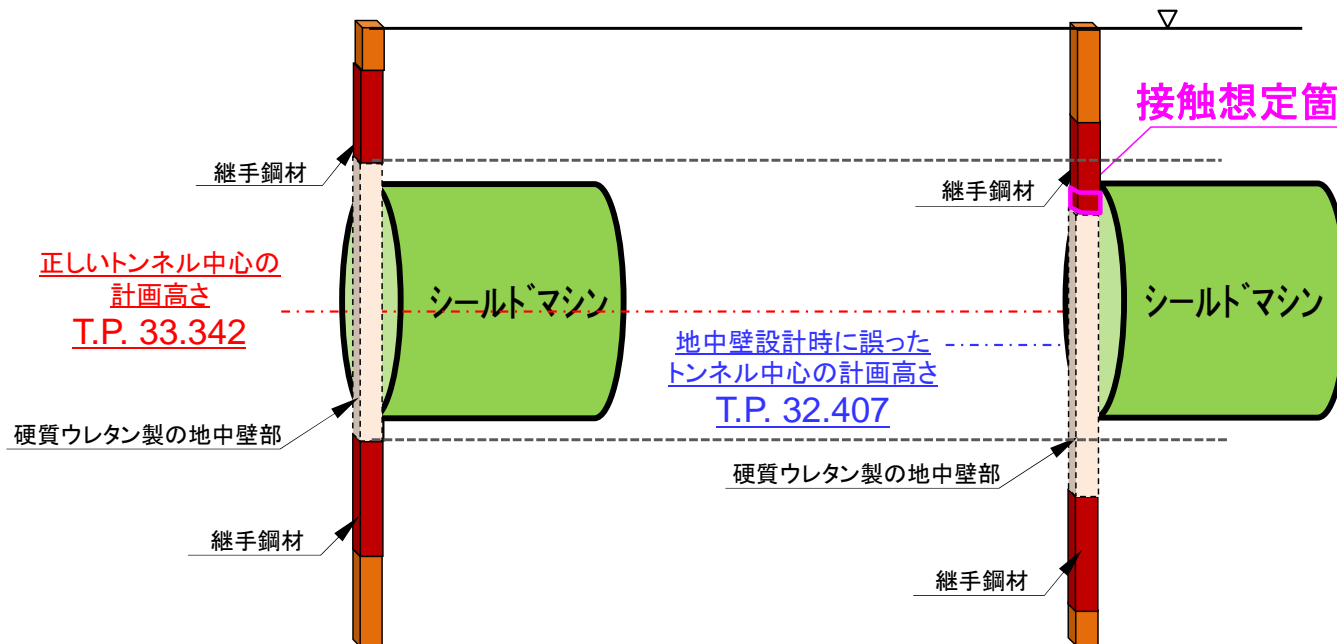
接触想定箇

継手鋼材

継手鋼材

正しいトンネル中心の計画高さ
T.P. 33.342

シールドマシン

シールドマシン

地中壁設計時に誤ったトンネル中心の計画高さ
T.P. 32.407

硬質ウレタン製の地中壁部

硬質ウレタン製の地中壁部

継手鋼材

継手鋼材